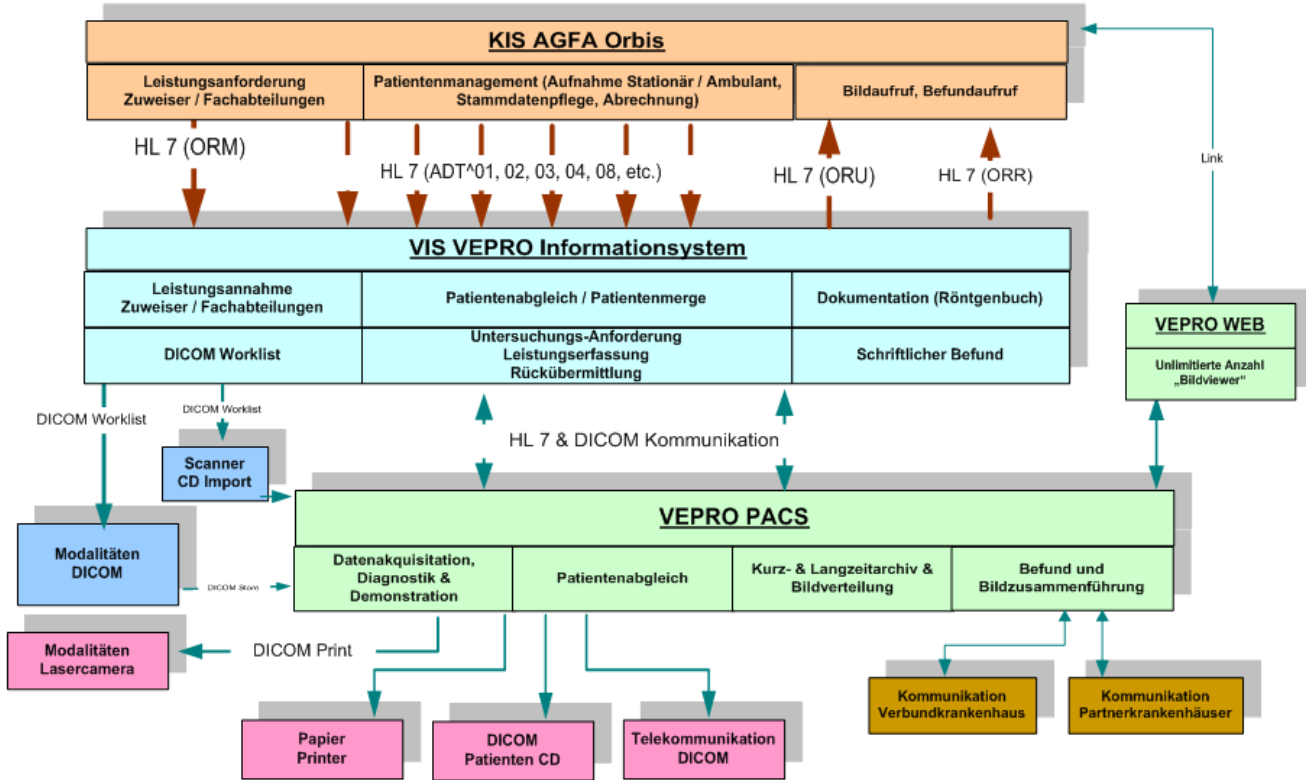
KIS AGFA Orbis

Leistungsanforderung Zuweiser / Fachabteilungen

Patientenmanagement (Aufnahme Stationär / Ambulant, Stammdatenpflege, Abrechnung)

Bildaufruf, Befundaufruf

HL 7 (ORM)

HL 7 (ADT^01, 02, 03, 04, 08, etc.)

HL 7 (ORU)

HL 7 (ORR)

Link

VIS VEPRO Informationsystem

Leistungsannahme Zuweiser / Fachabteilungen

Patientenabgleich / Patientenmerge

Dokumentation (Röntgenbuch)

DICOM Worklist

Untersuchungs-Anforderung Leistungserfassung Rückübermittlung

Schriftlicher Befund

VEPRO WEB

Unlimitierte Anzahl „Bildviewer"

DICOM Worklist

DICOM Worklist

HL 7 & DICOM Kommunikation

Scanner CD Import

VEPRO PACS

Modalitäten DICOM

DICOM Store

Datenakquisitation, Diagnostik & Demonstration

Patientenabgleich

Kurz- & Langzeitarchiv & Bildverteilung

Befund und Bildzusammenführung

Modalitäten Lasercamera

DICOM Print

Kommunikation Verbundkrankenhaus

Kommunikation Partnerkrankenhäuser

Papier Printer

DICOM Patienten CD

Telekommunikation DICOM